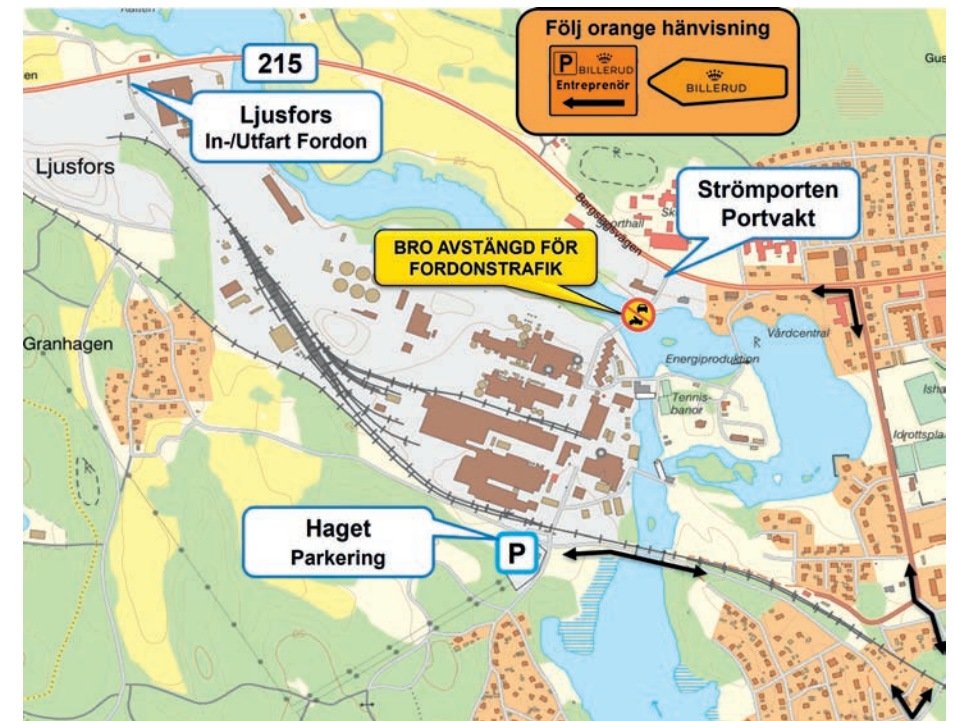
Följ orange hänvisning

P BILLERUD
Entreprenör

BILLERUD

215

Ljusfors
In-/Utfart Fordon

Ljusfors

Strömporten
Portvakt

BRO AVSTÄNGD FÖR FORDONSTRAFIK

Bergslagsvägen

Sporthall

Vårdcentral

Energiproduktion

Tennisbanor

Idrottspla

Isha

Granhagen

Haget
Parkering

P

Gus